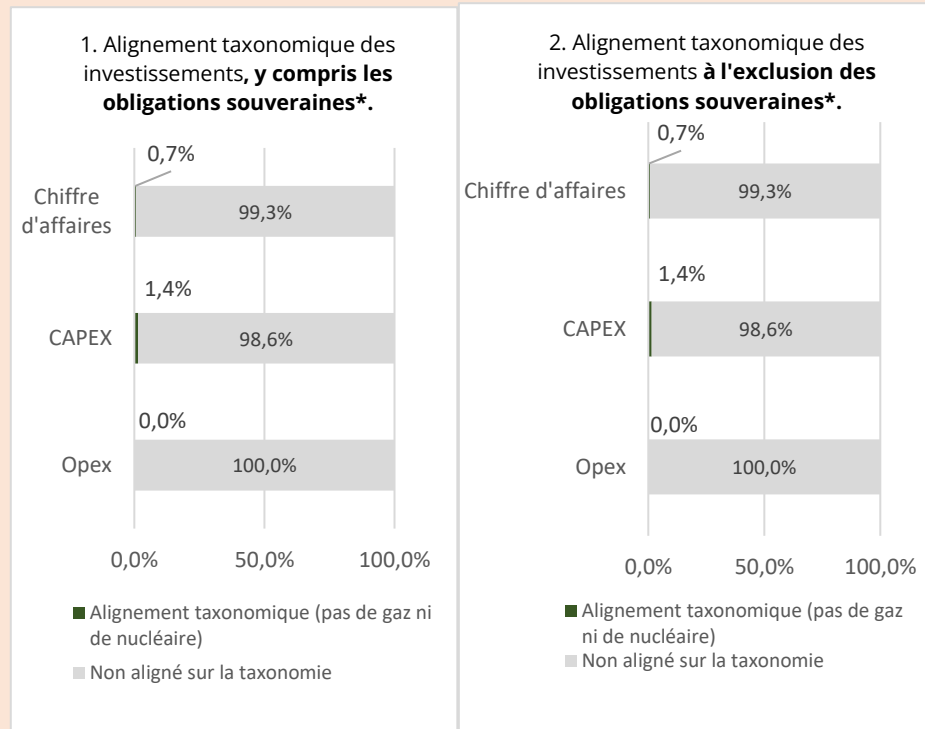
1. Alignement taxonomique des investissements, **y compris les obligations souveraines\*.**

0,7%

Chiffre d'affaires

99,3%

1,4%

CAPEX

98,6%

0,0%

Opex

100,0%

0,0%

50,0%

100,0%

Alignement taxonomique (pas de gaz ni de nucléaire)

Non aligné sur la taxonomie

2. Alignement taxonomique des investissements **à l'exclusion des obligations souveraines\*.**

0,7%

Chiffre d'affaires

99,3%

1,4%

CAPEX

98,6%

0,0%

Opex

100,0%

0,0%

50,0%

100,0%

Alignement taxonomique (pas de gaz ni de nucléaire)

Non aligné sur la taxonomie